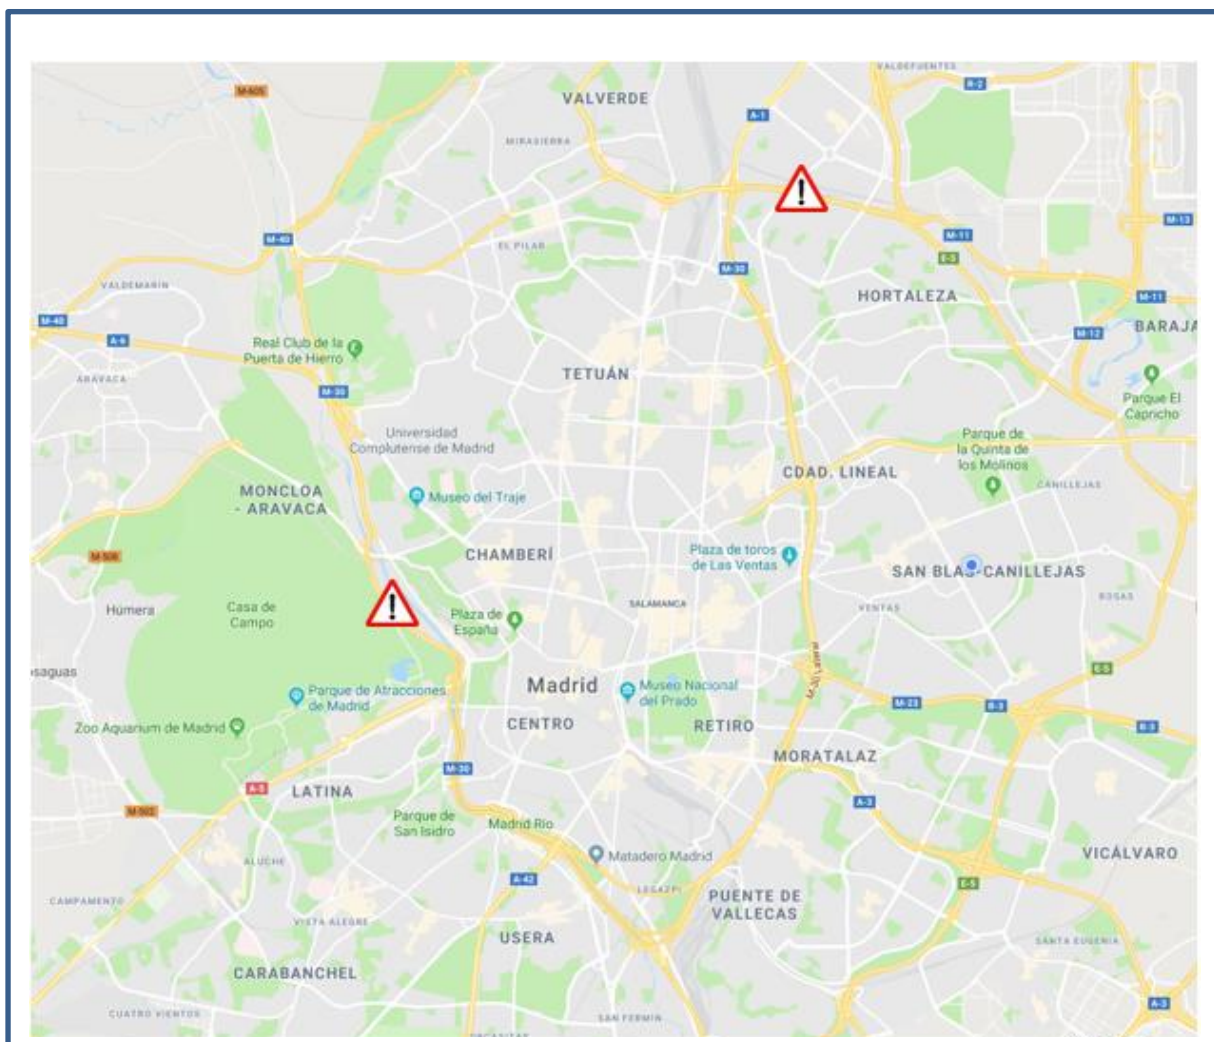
VALDEFUENTES
M-605
VALVERDE
A-1
M-2
MIRASIERRA
M-13
M-40
EL PILAR
M-11
M-30
E-5
VALDEMARÍN
HORTALEZA
M-40
M-11
A-6
M-12
BARAJ
Real Club de la Puerta de Hierro
ARAVACA
TETUÁN
Parque El Capricho
M-30
Universidad Complutense de Madrid
Parque de la Quinta de los Molinos
CDAD. LINEAL
MONCLOA - ARAVACA
Museo del Traje
CANILLEJAS
M-500
CHAMBERÍ
Plaza de toros de Las Ventas
SAN BLAS-CANILLEJAS
SALAMANCA
VENTAS
ROSAS
Húmera
Casa de Campo
Plaza de España
E-5
saguas
Madrid
Museo Nacional del Prado
M-23
R-3
Parque de Atracciones de Madrid
R-3
CENTRO
RETIRO
Zoo Aquarium de Madrid
MORATALAZ
M-30
A-5
LATINA
A-3
M-502
Parque de San Isidro
Madrid Río
ALUCHE
Matadero Madrid
VICÁLVARO
A-42
LEGAZPI
PUENTE DE VALLECAS
E-5
CAMPAMENTO
VISTA ALEGRE
USERA
SANTA EUGENIA
CARABANCHEL
A-3
CUATRO VIENTOS
SAN FERMÍN